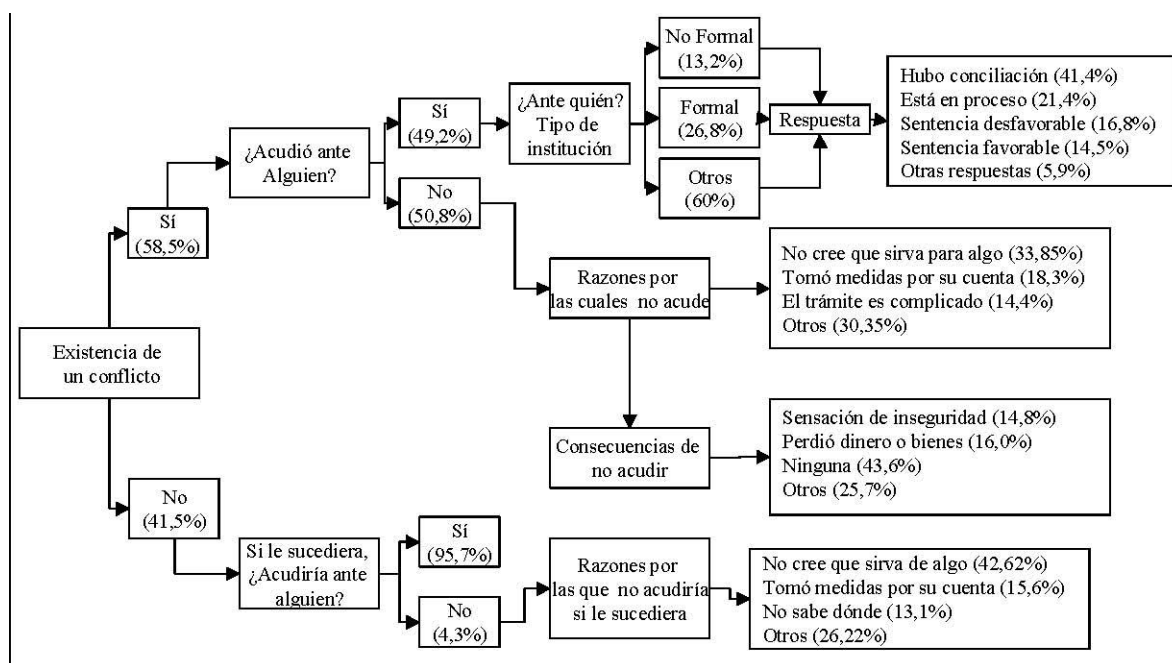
Existencia de un conflicto

Sí
(58,5%)

¿Acudió ante Alguien?

Sí
(49,2%)

¿Ante quién? Tipo de institución

No Formal
(13,2%)

Formal
(26,8%)

Otros
(60%)

Respuesta

Hubo conciliación (41,4%)
Está en proceso (21,4%)
Sentencia desfavorable (16,8%)
Sentencia favorable (14,5%)
Otras respuestas (5,9%)

No
(50,8%)

Razones por las cuales no acude

No cree que sirva para algo (33,85%)
Tomó medidas por su cuenta (18,3%)
El trámite es complicado (14,4%)
Otros (30,35%)

Consecuencias de no acudir

Sensación de inseguridad (14,8%)
Perdió dinero o bienes (16,0%)
Ninguna (43,6%)
Otros (25,7%)

No
(41,5%)

Si le sucediera, ¿Acudiría ante alguien?

Sí
(95,7%)

No
(4,3%)

Razones por las que no acudiría si le sucediera

No cree que sirva de algo (42,62%)
Tomó medidas por su cuenta (15,6%)
No sabe dónde (13,1%)
Otros (26,22%)